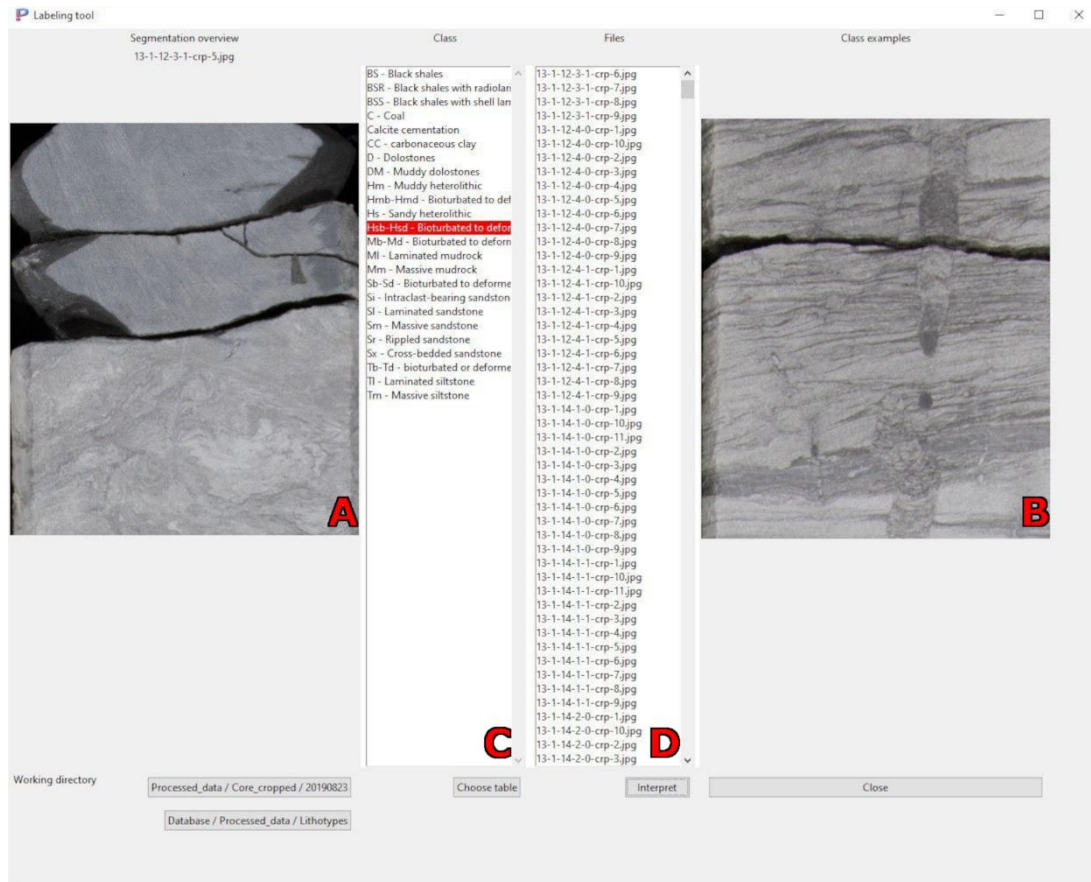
Labeling tool

Segmentation overview
13-1-12-3-1-crp-5.jpg

Class

BS - Black shales
BSR - Black shales with radiolar
BSS - Black shales with shell lan
C - Coal
Calcite cementation
CC - carbonaceous clay
D - Dolostones
DM - Muddy dolostones
Hm - Muddy heterolithic
Hmb-Hmd - Bioturbated to def
Hs - Sandy heterolithic
Hsb-Hsd - Bioturbated to defor
Mb-Md - Bioturbated to deforn
Ml - Laminated mudrock
Mm - Massive mudrock
Sb-Sd - Bioturbated to deforme
Si - Intraclast-bearing sandston
Sl - Laminated sandstone
Sm - Massive sandstone
Sr - Rippled sandstone
Sx - Cross-bedded sandstone
Tb-Td - bioturbated or deforme
Tl - Laminated siltstone
Tm - Massive siltstone

Files

13-1-12-3-1-crp-6.jpg
13-1-12-3-1-crp-7.jpg
13-1-12-3-1-crp-8.jpg
13-1-12-3-1-crp-9.jpg
13-1-12-4-0-crp-1.jpg
13-1-12-4-0-crp-10.jpg
13-1-12-4-0-crp-2.jpg
13-1-12-4-0-crp-3.jpg
13-1-12-4-0-crp-4.jpg
13-1-12-4-0-crp-5.jpg
13-1-12-4-0-crp-6.jpg
13-1-12-4-0-crp-7.jpg
13-1-12-4-0-crp-8.jpg
13-1-12-4-0-crp-9.jpg
13-1-12-4-1-crp-1.jpg
13-1-12-4-1-crp-10.jpg
13-1-12-4-1-crp-2.jpg
13-1-12-4-1-crp-3.jpg
13-1-12-4-1-crp-4.jpg
13-1-12-4-1-crp-5.jpg
13-1-12-4-1-crp-6.jpg
13-1-12-4-1-crp-7.jpg
13-1-12-4-1-crp-8.jpg
13-1-12-4-1-crp-9.jpg
13-1-14-1-0-crp-1.jpg
13-1-14-1-0-crp-10.jpg
13-1-14-1-0-crp-11.jpg
13-1-14-1-0-crp-2.jpg
13-1-14-1-0-crp-3.jpg
13-1-14-1-0-crp-4.jpg
13-1-14-1-0-crp-5.jpg
13-1-14-1-0-crp-6.jpg
13-1-14-1-0-crp-7.jpg
13-1-14-1-0-crp-8.jpg
13-1-14-1-0-crp-9.jpg
13-1-14-1-1-crp-1.jpg
13-1-14-1-1-crp-10.jpg
13-1-14-1-1-crp-11.jpg
13-1-14-1-1-crp-2.jpg
13-1-14-1-1-crp-3.jpg
13-1-14-1-1-crp-4.jpg
13-1-14-1-1-crp-5.jpg
13-1-14-1-1-crp-6.jpg
13-1-14-1-1-crp-7.jpg
13-1-14-1-1-crp-8.jpg
13-1-14-1-1-crp-9.jpg
13-1-14-2-0-crp-1.jpg
13-1-14-2-0-crp-10.jpg
13-1-14-2-0-crp-2.jpg
13-1-14-2-0-crp-3.jpg

Class examples

A B C D

Working directory
Processed_data / Core_cropped / 20190823
Database / Processed_data / Lithotypes
Choose table
Interpret
Close